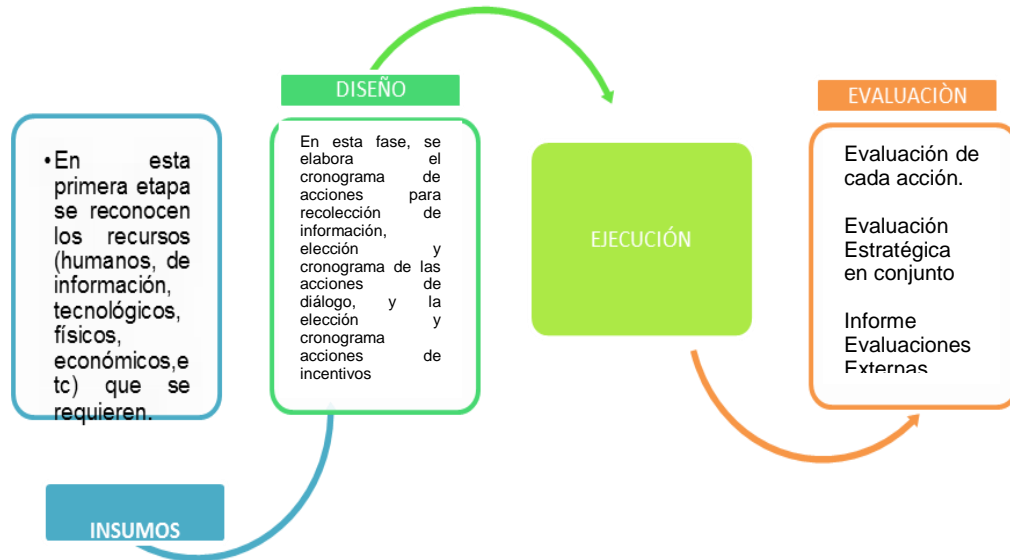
- En esta primera etapa se reconocen los recursos (humanos, de información, tecnológicos, físicos, económicos,etc) que se requieren.

INSUMOS

DISEÑO

En esta fase, se elabora el cronograma de acciones para recolección de información, elección y cronograma de las acciones de diálogo, y la elección y cronograma acciones de incentivos

EJECUCIÓN

EVALUACIÒN

Evaluación de cada acción.

Evaluación Estratégica en conjunto

Informe Evaluaciones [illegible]